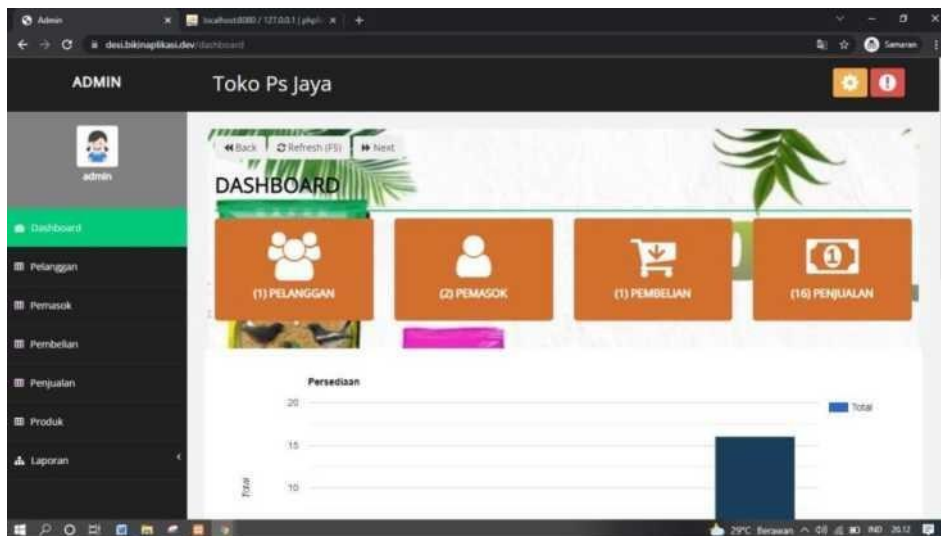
Admin
localhost:8080 / 127.0.0.1 | phpM

desi.bikinaplikasi.dev/dashboard

Samaran

ADMIN

Toko Ps Jaya

admin

Dashboard
Pelanggan
Pemasok
Pembelian
Penjualan
Produk
Laporan

Back
Refresh (F5)
Next

DASHBOARD

(1) PELANGGAN
(2) PEMASOK
(1) PEMBELIAN
(16) PENJUALAN

Persediaan

Total

20
15
10

Total

29°C Berawan
IND
20.12